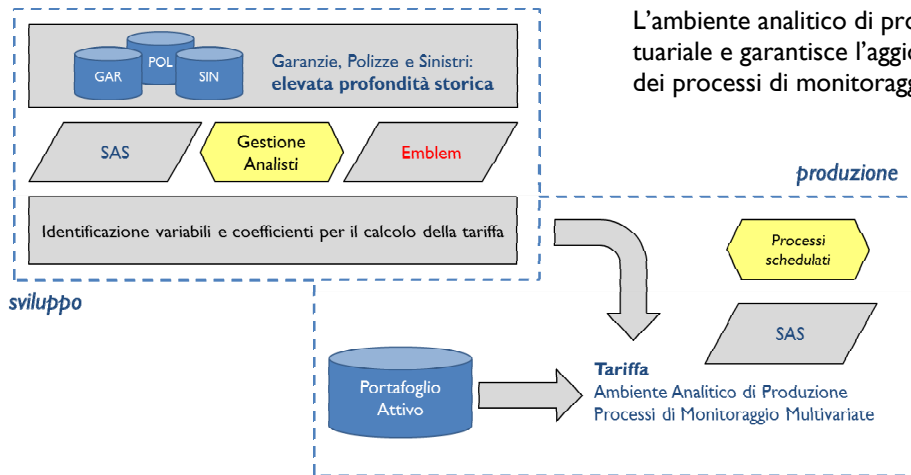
L'ambiente analitico di pro
tuariale e garantisce l'aggio
dei processi di monitoragg

GAR
POL
SIN
Garanzie, Polizze e Sinistri:
elevata profondità storica

SAS
Gestione Analisti
Emblem

Identificazione variabili e coefficienti per il calcolo della tariffa

sviluppo

produzione

Processi schedulati

SAS

Portafoglio Attivo

Tariffa
Ambiente Analitico di Produzione
Processi di Monitoraggio Multivariate